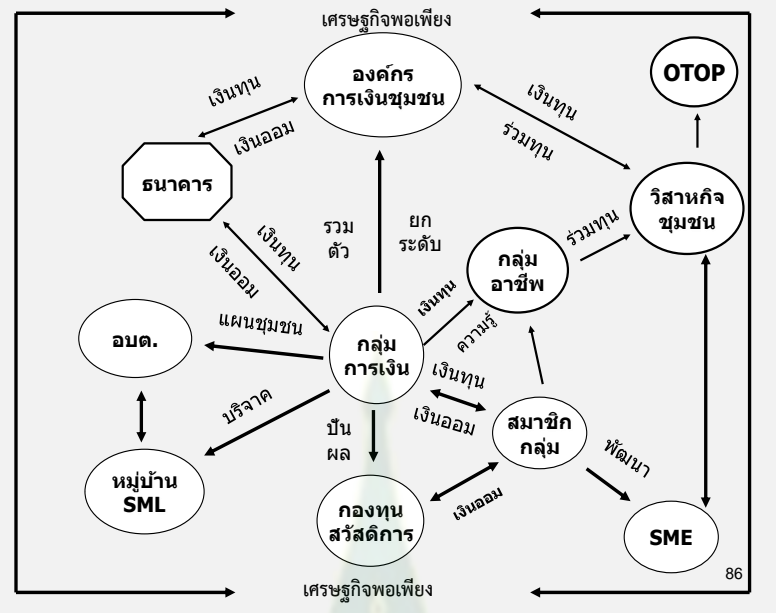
เศรษฐกิจพอเพียง

องค์กร
การเงินชุมชน

OTOP

เงินทุน

เงินออม

เงินทุน

ร่วมทุน

ธนาคาร

วิสาหกิจ
ชุมชน

เงินทุน

รวม
ตัว

ยก
ระดับ

ร่วมทุน

เงินออม

กลุ่ม
อาชีพ

เงินทุน

แผนชุมชน

อบต.

กลุ่ม
การเงิน

ความรู้

เงินทุน

บริจาค

เงินออม

สมาชิก
กลุ่ม

ปัน
ผล

พัฒนา

หมู่บ้าน
SML

กองทุน
สวัสดิการ

เงินออม

SME

86

เศรษฐกิจพอเพียง